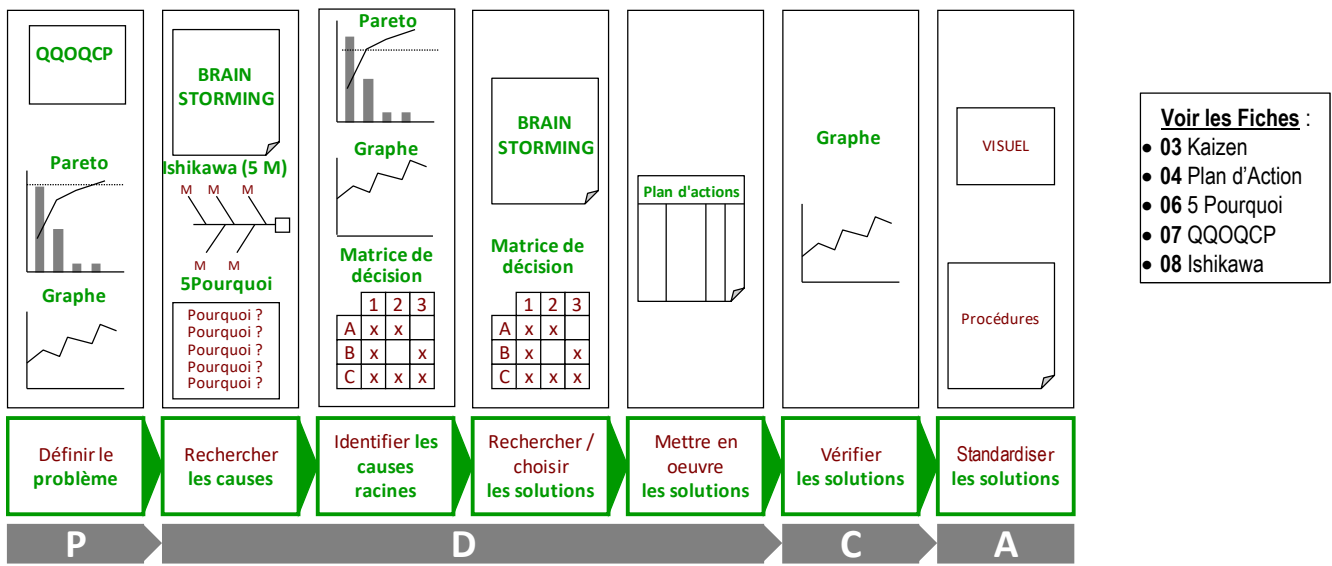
QQOQCP

Pareto

Graphe

BRAIN STORMING

Ishikawa (5 M)

M M M

M M

5Pourquoi

Pourquoi ?
Pourquoi ?
Pourquoi ?
Pourquoi ?
Pourquoi ?

Pareto

Graphe

Matrice de décision

| | 1 | 2 | 3 |
|---|---|---|---|
| A | x | x | |
| B | x | | x |
| C | x | x | x |

BRAIN STORMING

Matrice de décision

| | 1 | 2 | 3 |
|---|---|---|---|
| A | x | x | |
| B | x | | x |
| C | x | x | x |

Plan d'actions

Graphe

VISUEL

Procédures

Voir les Fiches :
- 03 Kaizen
- 04 Plan d'Action
- 06 5 Pourquoi
- 07 QQOQCP
- 08 Ishikawa

Définir le problème

Rechercher les causes

Identifier les causes racines

Rechercher / choisir les solutions

Mettre en oeuvre les solutions

Vérifier les solutions

Standardiser les solutions

P

D

C

A